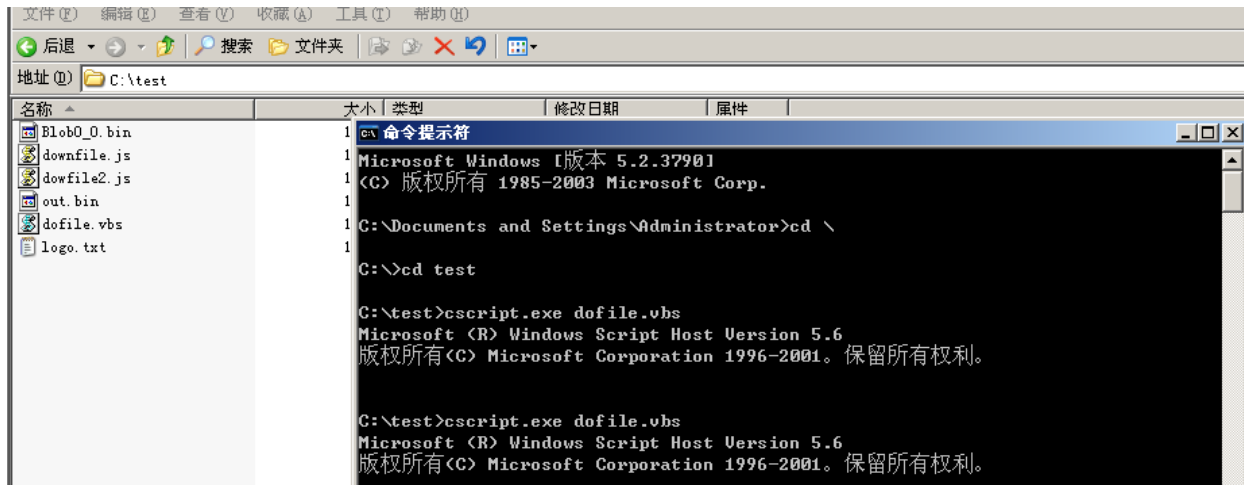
文件(F) 编辑(E) 查看(V) 收藏(A) 工具(T) 帮助(H)

后退 搜索 文件夹

地址(D) C:\test

| 名称 | 大小 | 类型 | 修改日期 | 属性 |
|---|---|---|---|---|
| Blob0_0.bin | 1 | | | |
| downfile.js | 1 | | | |
| dowfile2.js | 1 | | | |
| out.bin | 1 | | | |
| dofile.vbs | 1 | | | |
| logo.txt | 1 | | | |

命令提示符

Microsoft Windows [版本 5.2.3790]
(C) 版权所有 1985-2003 Microsoft Corp.

C:\Documents and Settings\Administrator>cd \

C:\>cd test

C:\test>cscript.exe dofile.vbs
Microsoft (R) Windows Script Host Version 5.6
版权所有(C) Microsoft Corporation 1996-2001。保留所有权利。

C:\test>cscript.exe dofile.vbs
Microsoft (R) Windows Script Host Version 5.6
版权所有(C) Microsoft Corporation 1996-2001。保留所有权利。